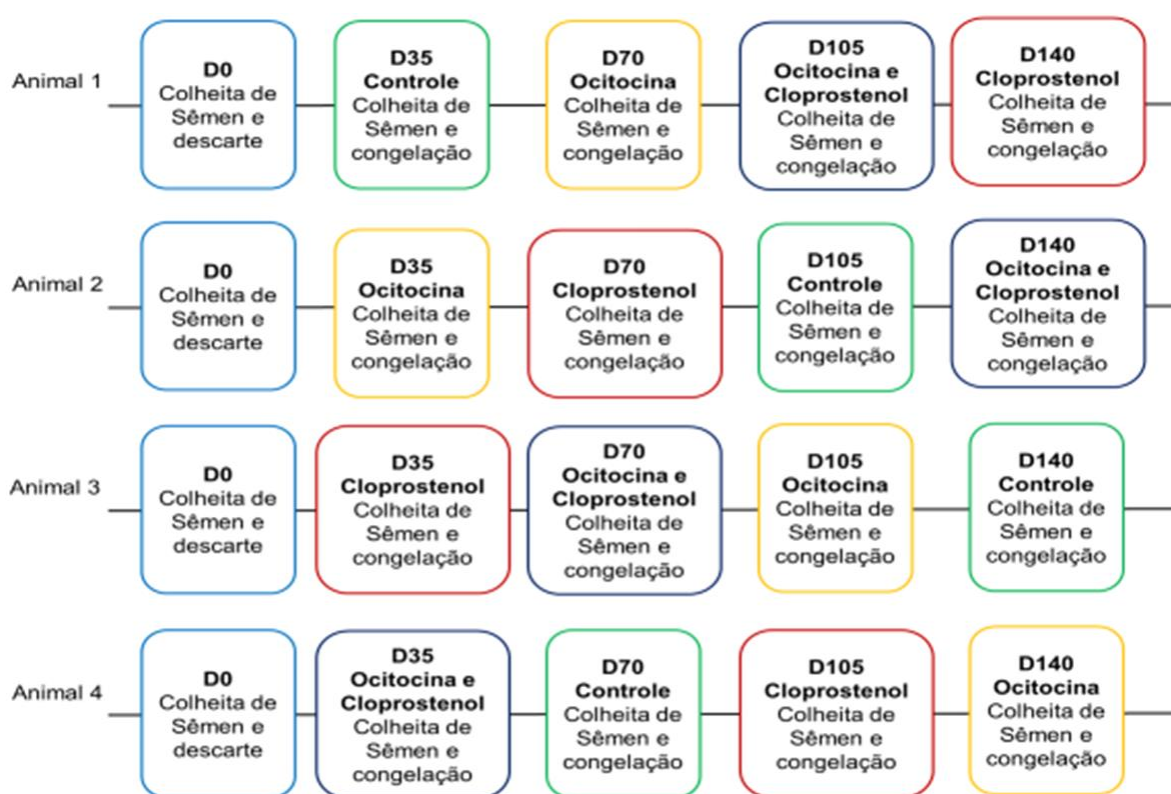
Animal 1

D0
Colheita de Sêmen e descarte

D35
Controle
Colheita de Sêmen e congelação

D70
Ocitocina
Colheita de Sêmen e congelação

D105
Ocitocina e Cloprostenol
Colheita de Sêmen e congelação

D140
Cloprostenol
Colheita de Sêmen e congelação

Animal 2

D0
Colheita de Sêmen e descarte

D35
Ocitocina
Colheita de Sêmen e congelação

D70
Cloprostenol
Colheita de Sêmen e congelação

D105
Controle
Colheita de Sêmen e congelação

D140
Ocitocina e Cloprostenol
Colheita de Sêmen e congelação

Animal 3

D0
Colheita de Sêmen e descarte

D35
Cloprostenol
Colheita de Sêmen e congelação

D70
Ocitocina e Cloprostenol
Colheita de Sêmen e congelação

D105
Ocitocina
Colheita de Sêmen e congelação

D140
Controle
Colheita de Sêmen e congelação

Animal 4

D0
Colheita de Sêmen e descarte

D35
Ocitocina e Cloprostenol
Colheita de Sêmen e congelação

D70
Controle
Colheita de Sêmen e congelação

D105
Cloprostenol
Colheita de Sêmen e congelação

D140
Ocitocina
Colheita de Sêmen e congelação